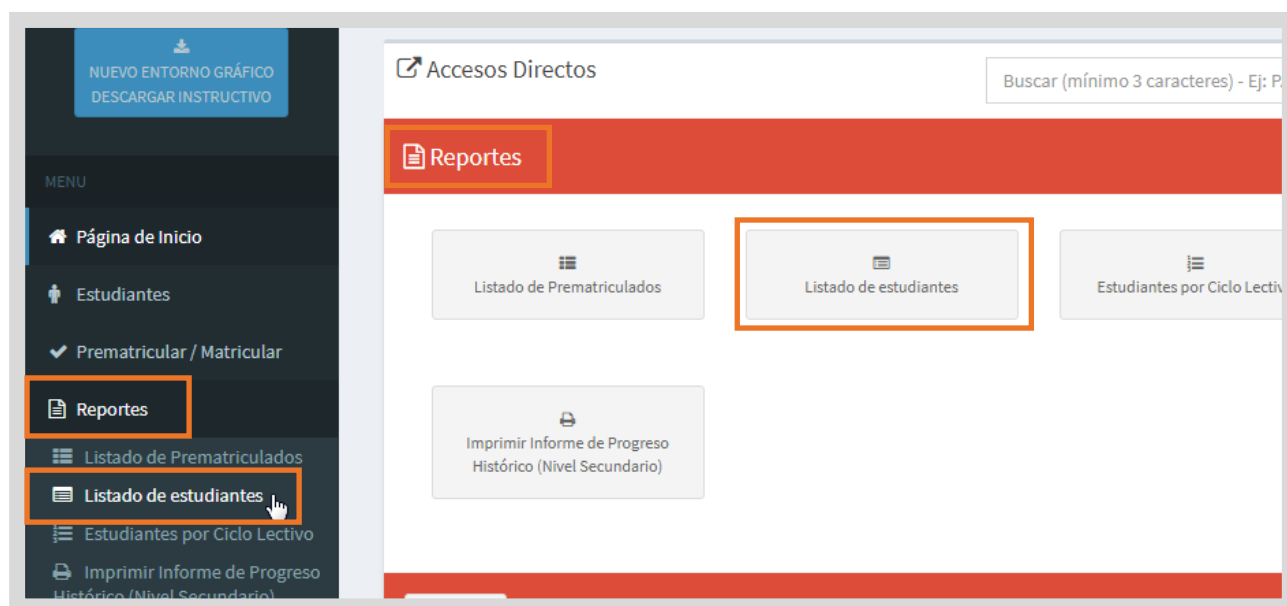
NUEVO ENTORNO GRÁFICO
DESCARGAR INSTRUCTIVO

MENU

Página de Inicio

Estudiantes

Prematricular / Matricular

Reportes

Listado de Prematriculados

Listado de estudiantes

Estudiantes por Ciclo Lectivo

Imprimir Informe de Progreso Histórico (Nivel Secundario)

Accesos Directos

Buscar (mínimo 3 caracteres) - Ej: P

Reportes

Listado de Prematriculados

Listado de estudiantes

Estudiantes por Ciclo Lectiv

Imprimir Informe de Progreso Histórico (Nivel Secundario)